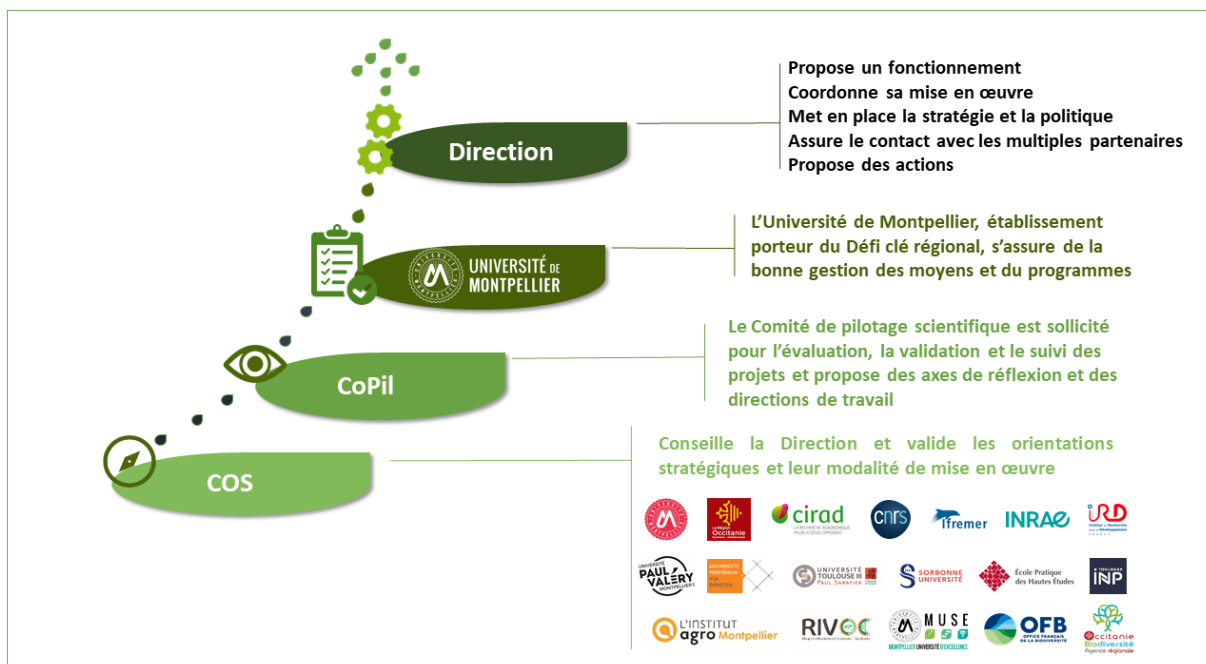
Direction

Propose un fonctionnement
Coordonne sa mise en œuvre
Met en place la stratégie et la politique
Assure le contact avec les multiples partenaires
Propose des actions

UNIVERSITÉ DE MONTPELLIER

L'Université de Montpellier, établissement porteur du Défi clé régional, s'assure de la bonne gestion des moyens et du programmes

CoPil

Le Comité de pilotage scientifique est sollicité pour l'évaluation, la validation et le suivi des projets et propose des axes de réflexion et des directions de travail

COS

Conseille la Direction et valide les orientations stratégiques et leur modalité de mise en œuvre

La Région Occitanie
cirad
LA RECHERCHE AGRONOMIQUE POUR LE DÉVELOPPEMENT
cnrs
Ifremer
INRAE
IRD
PAUL VALÉRY MONTPELLIER 3
UNIVERSITÉ PERPIGNAN VIA DOMITIA
UNIVERSITÉ TOULOUSE III PAUL SABATIER
SORBONNE UNIVERSITÉ
École Pratique des Hautes Études
INP
L'INSTITUT agro Montpellier
RIVOC
MUSE
MONTPELLIER UNIVERSITÉ D'EXCELLENCE
OFB
OFFICE FRANÇAIS DE LA BIODIVERSITÉ
Occitanie Biodiversité
Agence régionale